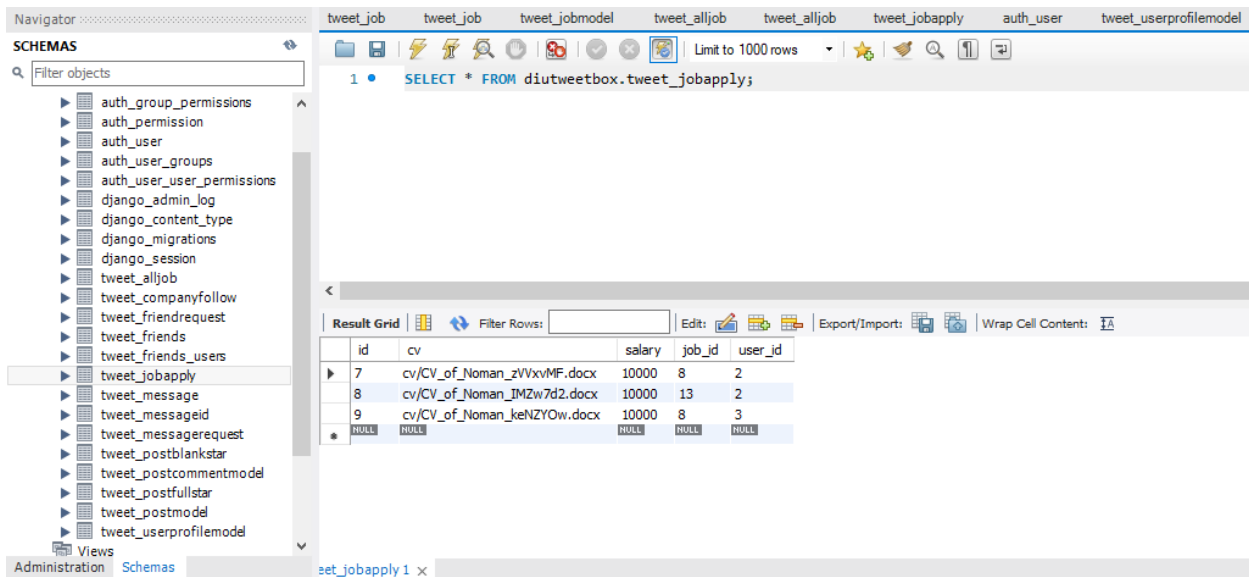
Navigator

SCHEMAS

Filter objects

auth_group_permissions
auth_permission
auth_user
auth_user_groups
auth_user_user_permissions
django_admin_log
django_content_type
django_migrations
django_session
tweet_alljob
tweet_companyfollow
tweet_friendrequest
tweet_friends
tweet_friends_users
tweet_jobapply
tweet_message
tweet_messageid
tweet_messagerequest
tweet_postblankstar
tweet_postcommentmodel
tweet_postfullstar
tweet_postmodel
tweet_userprofilemodel
Views

Administration Schemas

tweet_job tweet_job tweet_jobmodel tweet_alljob tweet_alljob tweet_jobapply auth_user tweet_userprofilemodel

Limit to 1000 rows

1 SELECT * FROM diutweetbox.tweet_jobapply;

Result Grid Filter Rows: Edit: Export/Import: Wrap Cell Content:

| | id | cv | salary | job_id | user_id |
|---|---|---|---|---|---|
| ▶ | 7 | cv/CV_of_Noman_zVVxvMF.docx | 10000 | 8 | 2 |
| | 8 | cv/CV_of_Noman_IMZw7d2.docx | 10000 | 13 | 2 |
| | 9 | cv/CV_of_Noman_keNZYOw.docx | 10000 | 8 | 3 |
| * | NULL | NULL | NULL | NULL | NULL |

eet_jobapply 1 ×